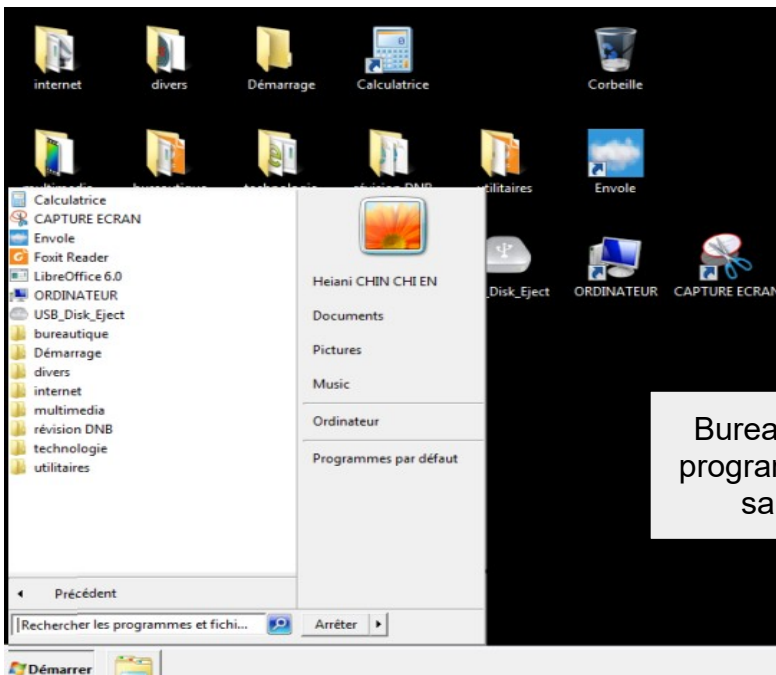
internet
divers
Démarrage
Calculatrice
Corbeille

multimedia
bureautique
technologie
révision DNB
utilitaires
Envole

Calculatrice
CAPTURE ECRAN
Envole
Foxit Reader
LibreOffice 6.0
ORDINATEUR
USB_Disk_Eject
bureautique
Démarrage
divers
internet
multimedia
révision DNB
technologie
utilitaires

Précédent
Rechercher les programmes et fichi...

Heiani CHIN CHI EN
Documents
Pictures
Music
Ordinateur
Programmes par défaut
Arrêter

_Disk_Eject
ORDINATEUR
CAPTURE ECRAN

Burea
progra
sa

Démarrer